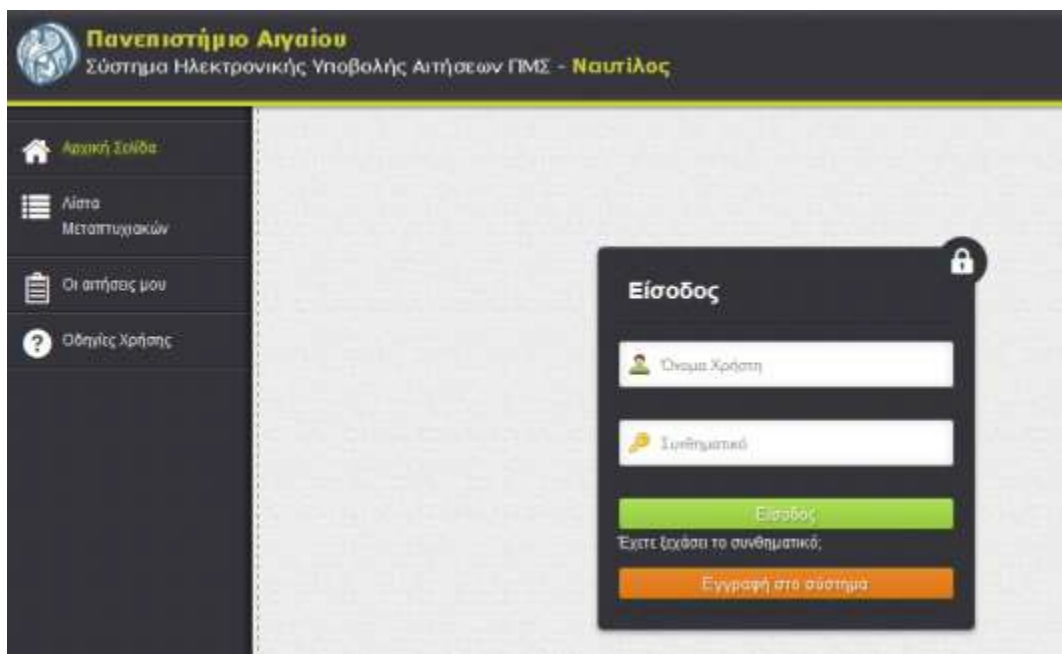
Πανεπιστήμιο Αιγαίου
Σύστημα Ηλεκτρονικής Υποβολής Αιτήσεων ΠΜΣ - Ναυτίλος

Αρχική Σελίδα

Λίστα Μεταπτυχιακών

Οι αιτήσεις μου

Οδηγίες Χρήσης

Είσοδος

Όνομα Χρήστη

Συνθηματικό

Είσοδος

Έχετε ξεχάσει το συνθηματικό;

Εγγραφή στο σύστημα